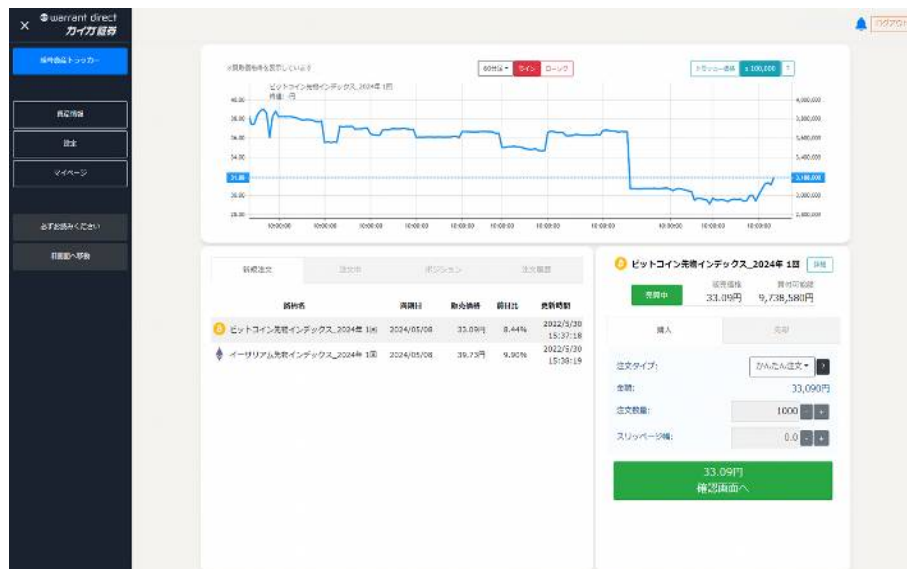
×
warrant direct
カイカ証券

取引画面トップへ

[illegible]
注文
マイページ

必ずお読みください
旧画面へ移動

ログアウト

※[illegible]
60分足
ライン
ローソク
トラッカー価格
ビットコイン先物インデックス_2024年 1回
単位：円

40.00
38.00
36.00
34.00
31.00
30.00
28.00

4,000,000
3,800,000
3,600,000
3,400,000
3,100,000
3,000,000
2,800,000

10:00:00
10:00:00
10:00:00
10:00:00
10:00:00
10:00:00
10:00:00
10:00:00
10:00:00
10:00:00
10:00:00

新規注文
注文中
ポジション
注文履歴

| 銘柄名 | 満期日 | 販売価格 | 前日比 | 更新時間 |
|---|---|---|---|---|
| ビットコイン先物インデックス_2024年 1回 | 2024/05/08 | 33.09円 | 8.44% | 2022/5/30 15:37:18 |
| イーサリアム先物インデックス_2024年 1回 | 2024/05/08 | 39.73円 | 9.90% | 2022/5/30 15:38:19 |

ビットコイン先物インデックス_2024年 1回
詳細
売買中
販売価格
33.09円
買付可能額
9,738,580円
購入
売却
注文タイプ：
かんたん注文
?
金額：
33,090円
注文数量：
1000
スリッページ幅：
0.0
33.09円
確認画面へ